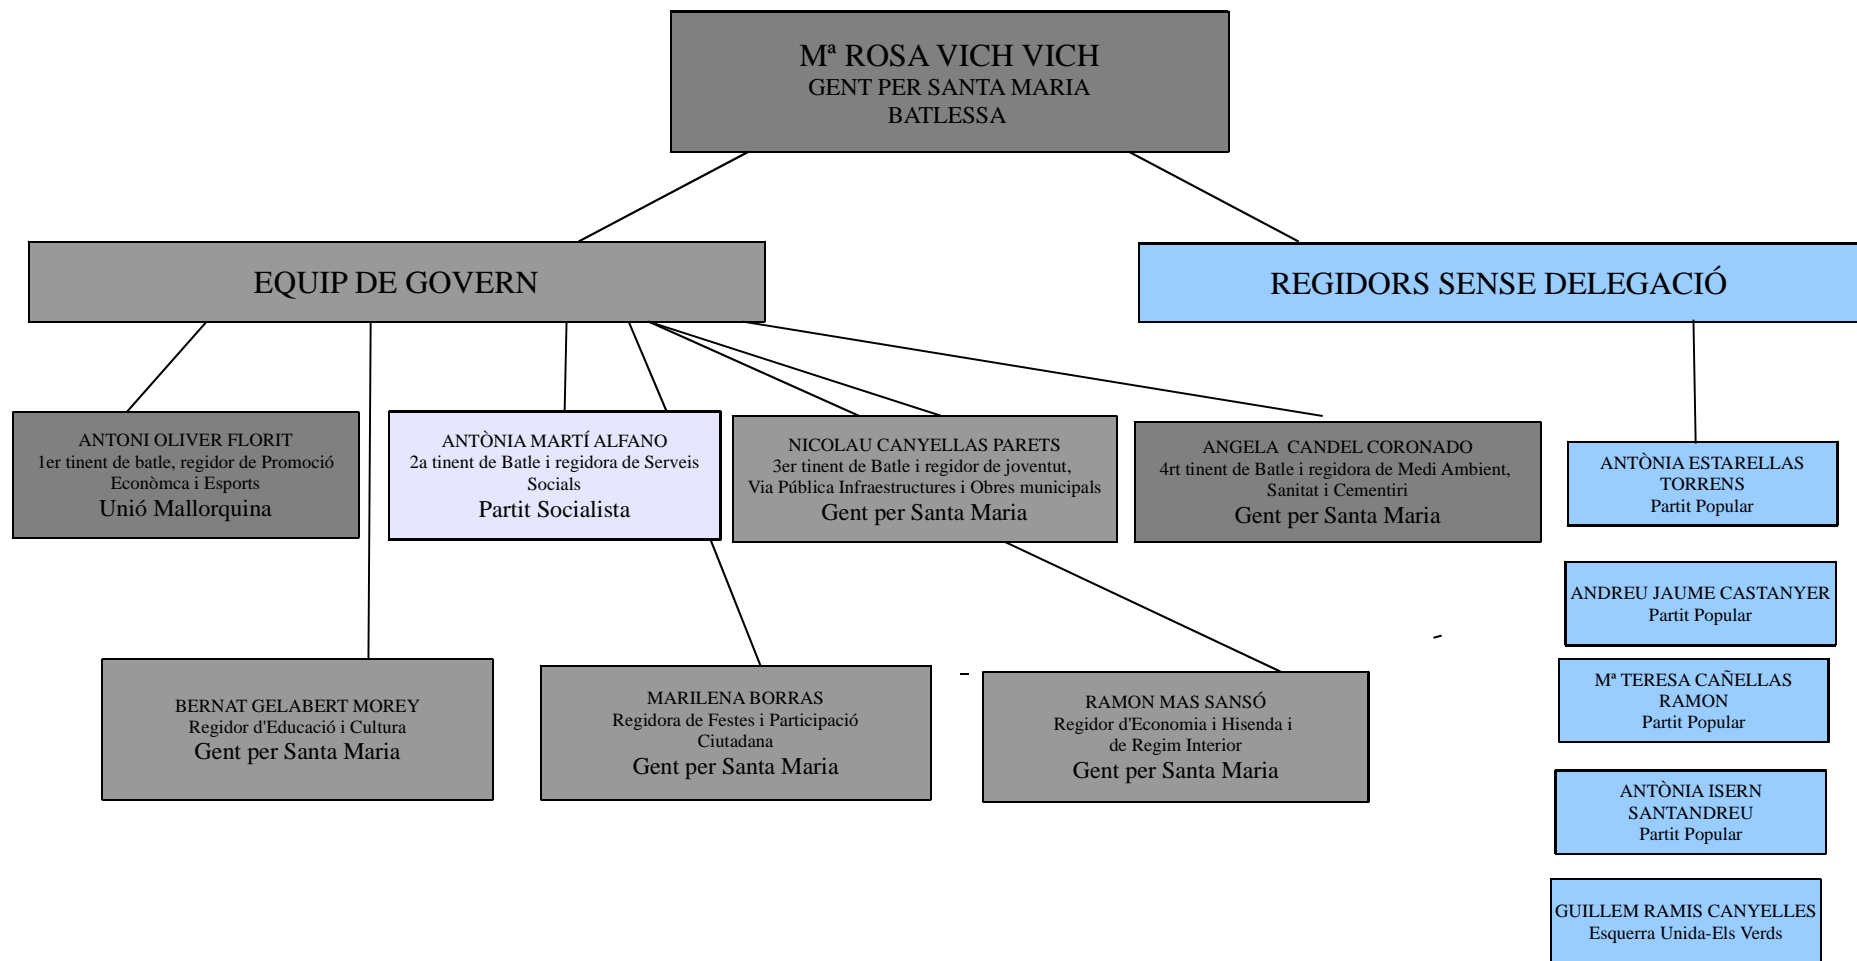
Mª ROSA VICH VICH
GENT PER SANTA MARIA
BATLESSA

EQUIP DE GOVERN

REGIDORS SENSE DELEGACIÓ

ANTONI OLIVER FLORIT
1er tinent de batle, regidor de Promoció Econòmca i Esports
Unió Mallorquina

ANTÒNIA MARTÍ ALFANO
2a tinent de Batle i regidora de Serveis Socials
Partit Socialista

NICOLAU CANYELLAS PARETS
3er tinent de Batle i regidor de joventut, Via Pública Infraestructures i Obres municipals
Gent per Santa Maria

ANGELA CANDEL CORONADO
4rt tinent de Batle i regidora de Medi Ambient, Sanitat i Cementiri
Gent per Santa Maria

ANTÒNIA ESTARELLAS TORRENS
Partit Popular

ANDREU JAUME CASTANYER
Partit Popular

Mª TERESA CAÑELLAS RAMON
Partit Popular

ANTÒNIA ISERN SANTANDREU
Partit Popular

GUILLEM RAMIS CANYELLES
Esquerra Unida-Els Verds

BERNAT GELABERT MOREY
Regidor d'Educació i Cultura
Gent per Santa Maria

MARILENA BORRAS
Regidora de Festes i Participació Ciutadana
Gent per Santa Maria

RAMON MAS SANSÓ
Regidor d'Economia i Hisenda i de Regim Interior
Gent per Santa Maria